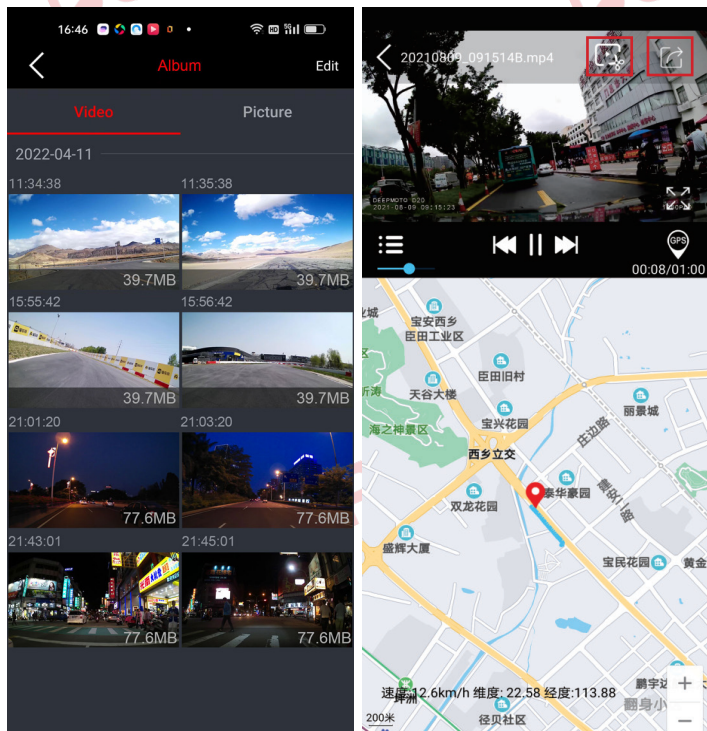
16:46

Album

Edit

Video

Picture

2022-04-11

11:34:38

11:35:38

39.7MB

39.7MB

15:55:42

15:56:42

39.7MB

39.7MB

21:01:20

21:03:20

77.6MB

77.6MB

21:43:01

21:45:01

77.6MB

77.6MB

20210809_091514B.mp4

DEEPMOTO 020
2021-08-09 09:15:23

GPS

00:08/01:00

城

宝安西乡
臣田工业区

臣田旧村

天谷大楼

宝兴花园

海之神景区

丽景城

庄边路

西乡立交

泰华豪园

双龙花园

宝民花园

黄金

盛辉大厦

速度:12.6km/h 维度: 22.58 经度:113.88

鹏宇达

坪洲

径贝社区

200米

+

−